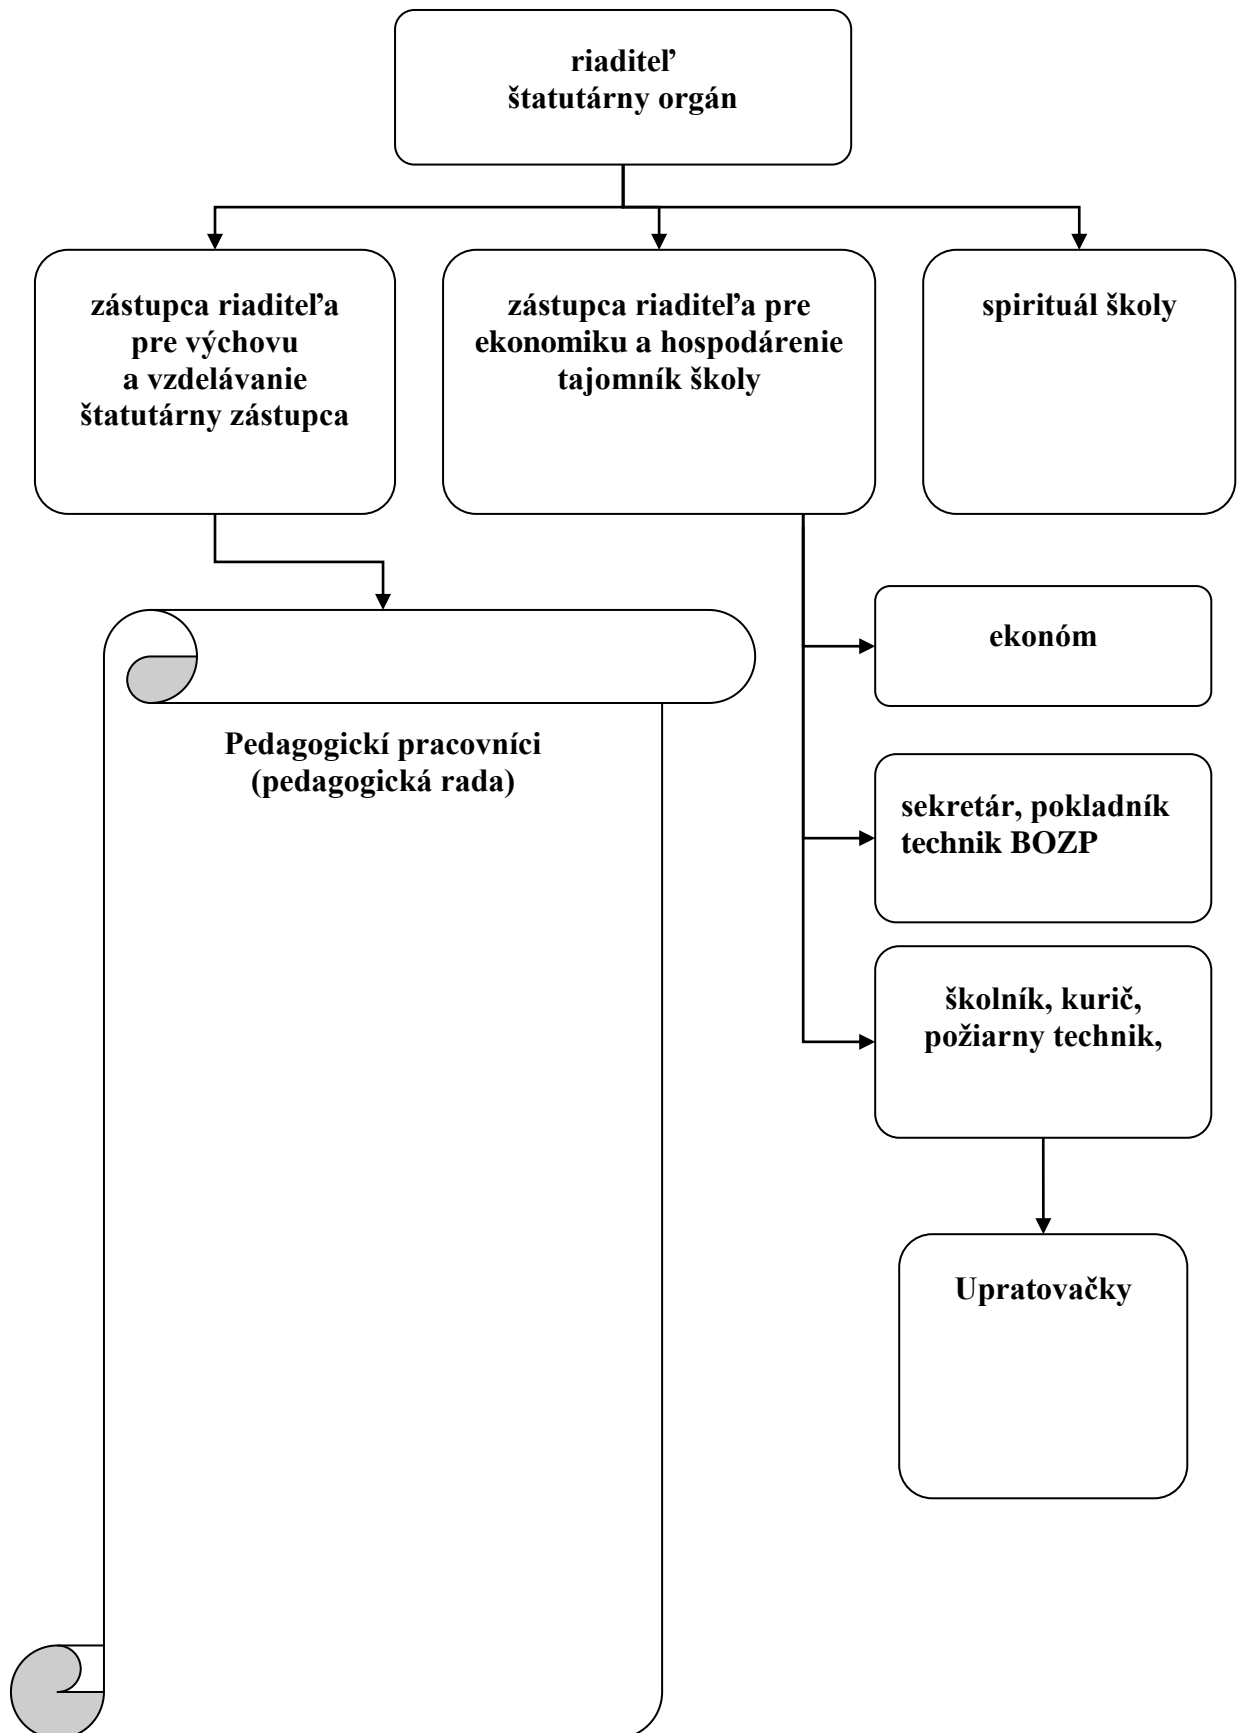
riaditeľ
štatutárny orgán

zástupca riaditeľa pre výchovu a vzdelávanie štatutárny zástupca

zástupca riaditeľa pre ekonomiku a hospodárenie tajomník školy

spirituál školy

ekonóm

sekretár, pokladník technik BOZP

školník, kurič, požiarny technik,

Upratovačky

Pedagogickí pracovníci
(pedagogická rada)